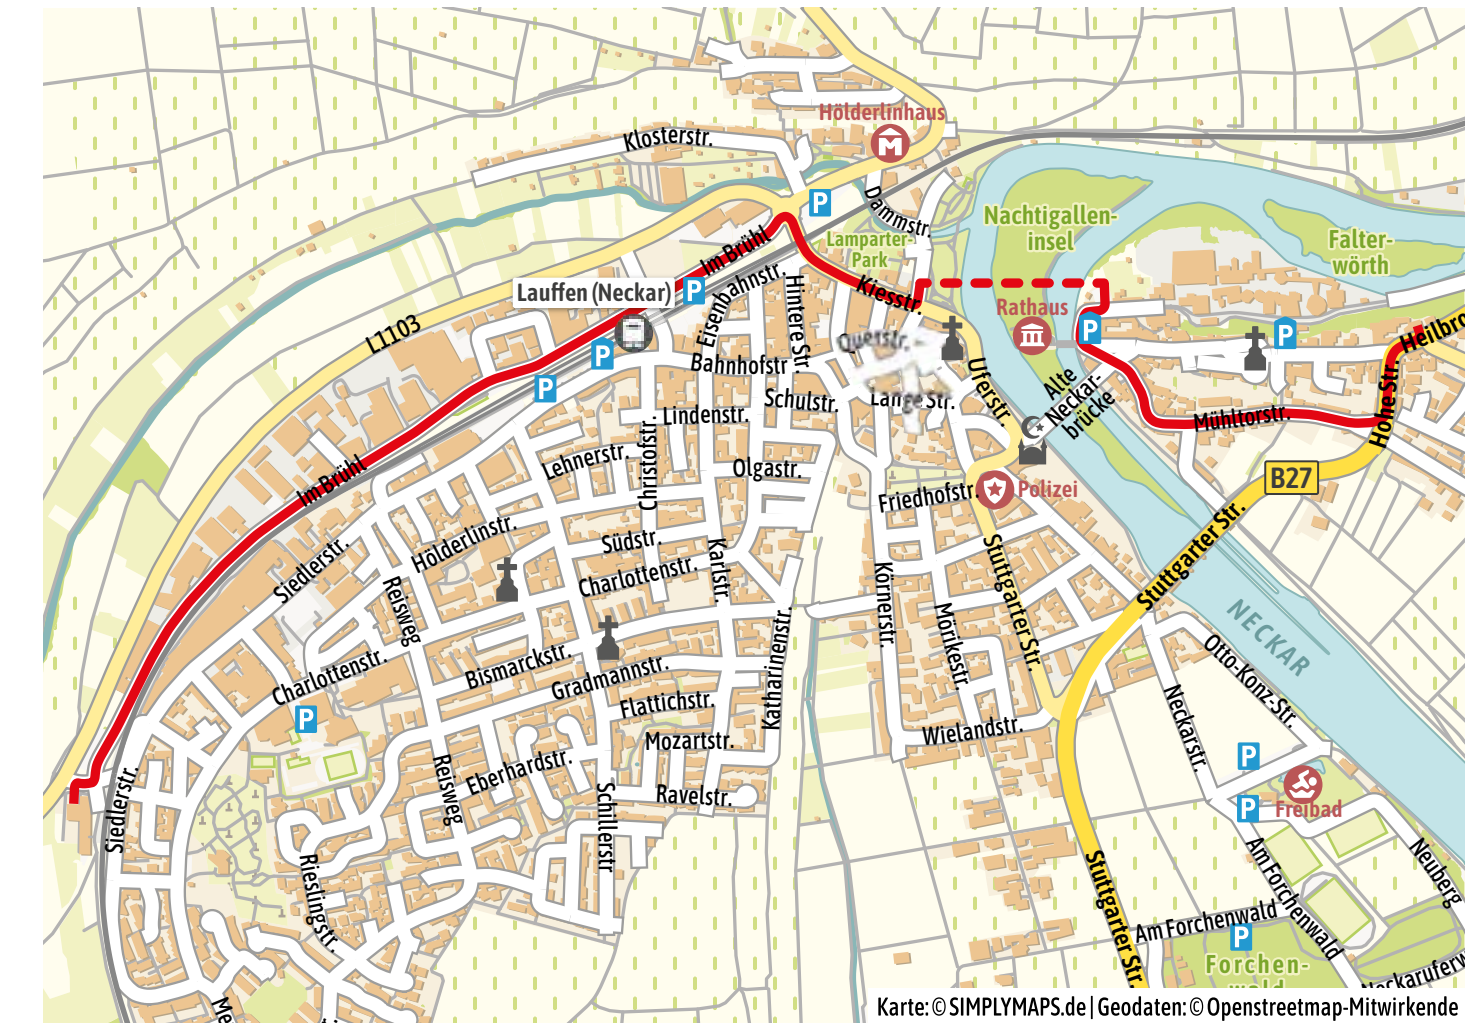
Hölderlinhaus
Klosterstr.
P
Dammstr.
Nachtigallen-
insel
Falter-
wörth
Lamparter-
Park
Im Brühl
Eisenbahnstr.
Lauffen (Neckar)
P
Hintere Str.
Kiesstr.
Rathaus
P
P
Heilbr
L1103
P
P
Bahnhofstr.
Querstr.
Lange Str.
Uferstr.
Alte
Neckar-
brücke
Mühltorstr.
Hohe Str.
Schulstr.
Lindenstr.
Olgastr.
Lehnerstr.
Christofstr.
Friedhofstr.
Polizei
B27
Im Brühl
Hölderlinstr.
Südstr.
Charlottenstr.
Karlstr.
Stuttgarter Str.
Stuttgarter Str.
Siedlerstr.
Reisweg
NECKAR
Bismarckstr.
Gradmannstr.
Körnerstr.
Mörikestr.
Katharinenstr.
Otto-Konz-Str.
Charlottenstr.
P
Flattichstr.
Mozartstr.
Wielandstr.
Neckarstr.
P
Eberhardstr.
Reisweg
Ravelstr.
P
Freibad
Siedlerstr.
Schillerstr.
Am Forchenwald
Neuberg
Rieslingstr.
Stuttgarter Str.
Am Forchenwald
P
Forchen-
Neckaruferw
Me
Karte: © SIMPLYMAPS.de | Geodaten: © Openstreetmap-Mitwirkende